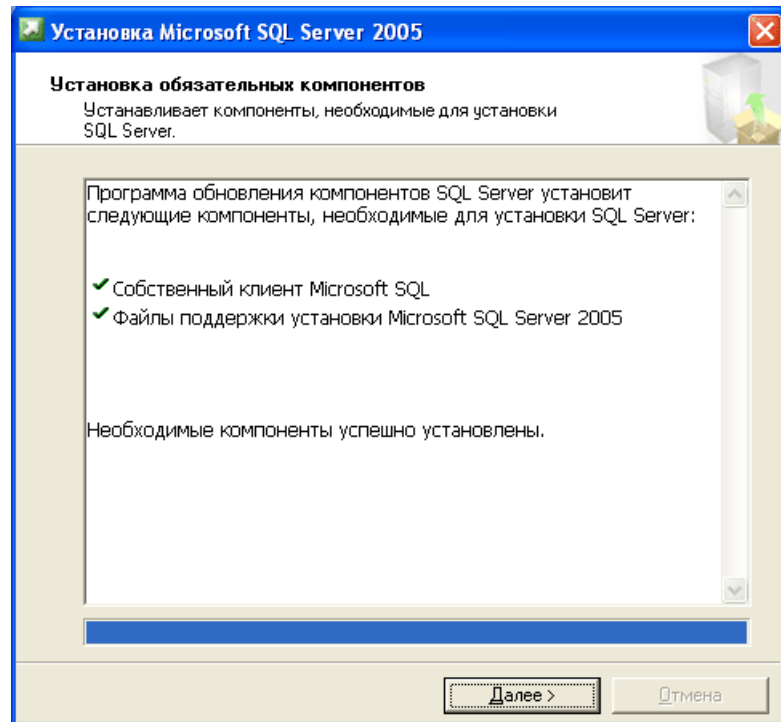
Установка Microsoft SQL Server 2005

Установка обязательных компонентов

Устанавливает компоненты, необходимые для установки SQL Server.

Программа обновления компонентов SQL Server установит следующие компоненты, необходимые для установки SQL Server:

✔Собственный клиент Microsoft SQL
✔Файлы поддержки установки Microsoft SQL Server 2005

Необходимые компоненты успешно установлены.

Далее >

Отмена